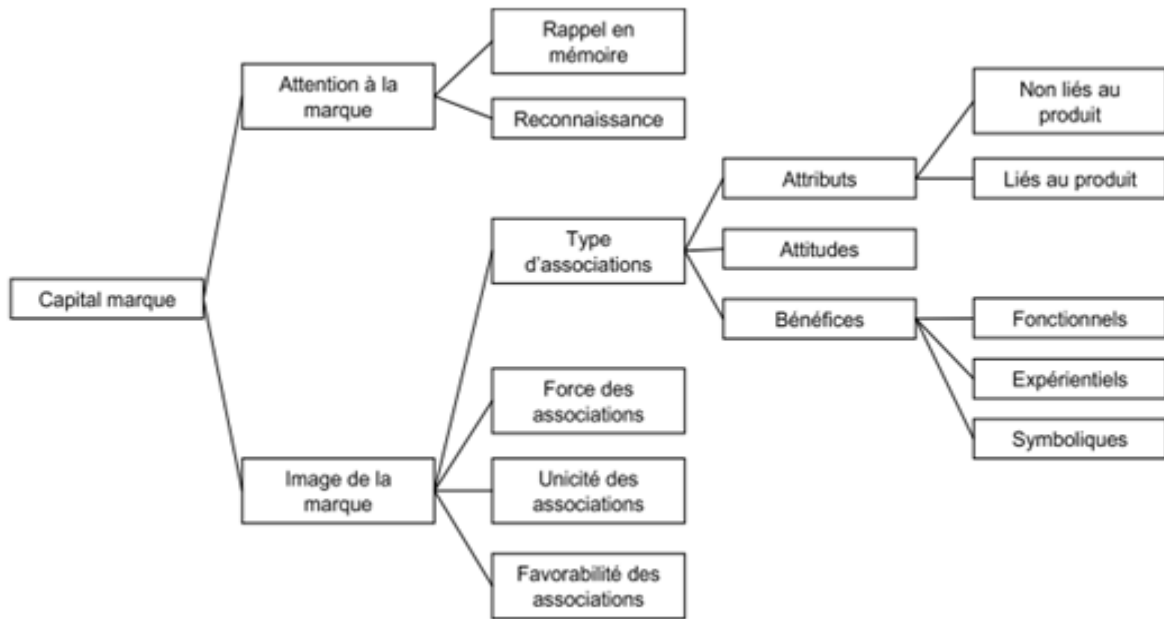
Capital marque

Attention à la marque

Rappel en mémoire

Reconnaissance

Image de la marque

Type d'associations

Attributs

Non liés au produit

Liés au produit

Attitudes

Bénéfices

Fonctionnels

Expérientiels

Symboliques

Force des associations

Unicité des associations

Favorabilité des associations